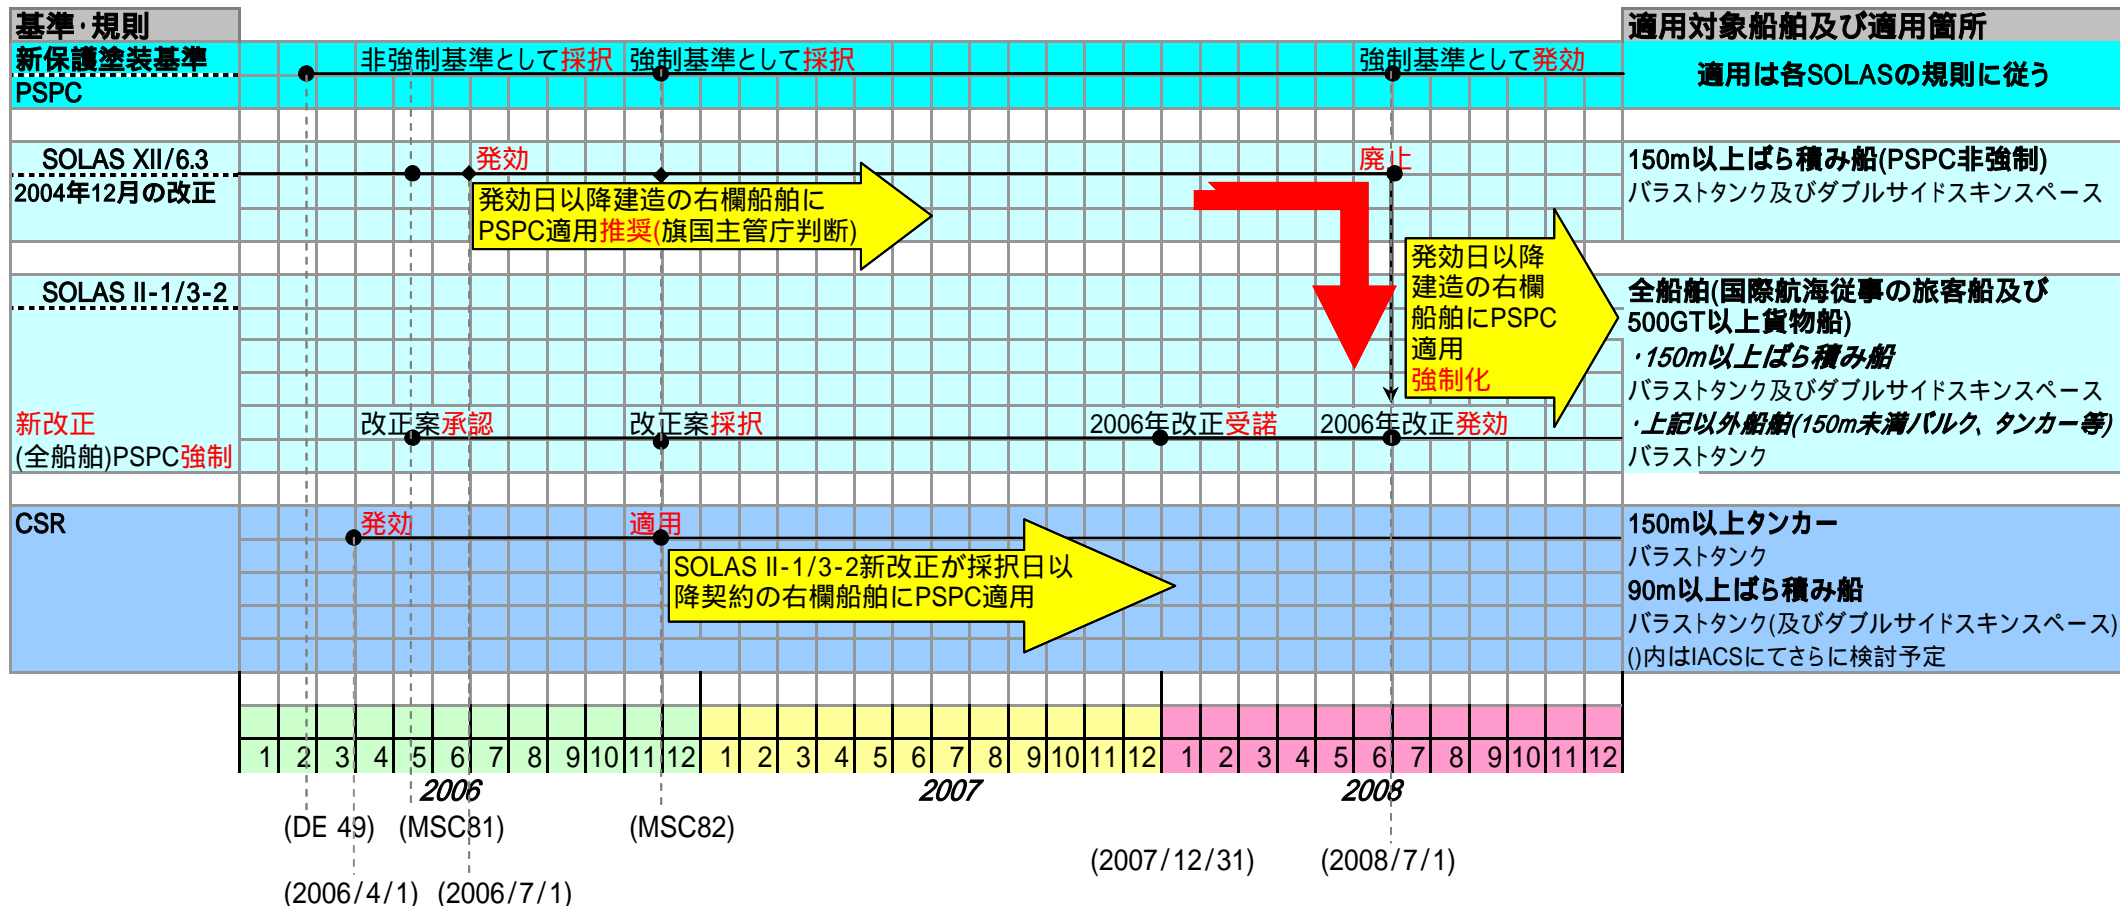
基準･規則

新保護塗装基準
PSPC

非強制基準として採択　強制基準として採択　強制基準として発効

SOLAS XII/6.3
2004年12月の改正

発効　廃止

発効日以降建造の右欄船舶に
PSPC適用推奨(旗国主管庁判断)

SOLAS II-1/3-2

発効日以降
建造の右欄
船舶にPSPC
適用
強制化

新改正
(全船舶)PSPC強制

改正案承認　改正案採択　2006年改正受諾　2006年改正発効

CSR

発効　適用

SOLAS II-1/3-2新改正が採択日以降契約の右欄船舶にPSPC適用

適用対象船舶及び適用箇所

適用は各SOLASの規則に従う

150m以上ばら積み船(PSPC非強制)
バラストタンク及びダブルサイドスキンスペース

全船舶(国際航海従事の旅客船及び500GT以上貨物船)
･150m以上ばら積み船
バラストタンク及びダブルサイドスキンスペース
･上記以外船舶(150m未満バルク、タンカー等)
バラストタンク

150m以上タンカー
バラストタンク
90m以上ばら積み船
バラストタンク(及びダブルサイドスキンスペース)
()内はIACSにてさらに検討予定

| 1 | 2 | 3 | 4 | 5 | 6 | 7 | 8 | 9 | 10 | 11 | 12 | 1 | 2 | 3 | 4 | 5 | 6 | 7 | 8 | 9 | 10 | 11 | 12 | 1 | 2 | 3 | 4 | 5 | 6 | 7 | 8 | 9 | 10 | 11 | 12 |
|---|---|---|---|---|---|---|---|---|---|---|---|---|---|---|---|---|---|---|---|---|---|---|---|---|---|---|---|---|---|---|---|---|---|---|---|

2006　2007　2008

(DE 49)　(MSC81)　(MSC82)

(2007/12/31)　(2008/7/1)

(2006/4/1)　(2006/7/1)